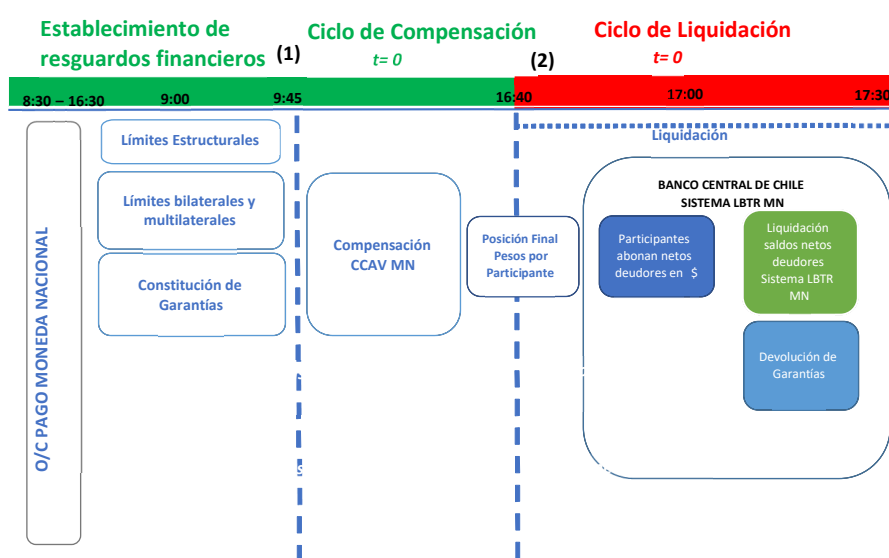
Establecimiento de resguardos financieros

(1)

Ciclo de Compensación

t= 0

(2)

Ciclo de Liquidación

t= 0

8:30 – 16:30

9:00

9:45

16:40

17:00

17:30

O/C PAGO MONEDA NACIONAL

Límites Estructurales

Límites bilaterales y multilaterales

Constitución de Garantías

Compensación CCAV MN

Posición Final Pesos por Participante

Liquidación

BANCO CENTRAL DE CHILE
SISTEMA LBTR MN

Participantes abonan netos deudores en $

Liquidación saldos netos deudores Sistema LBTR MN

Devolución de Garantías